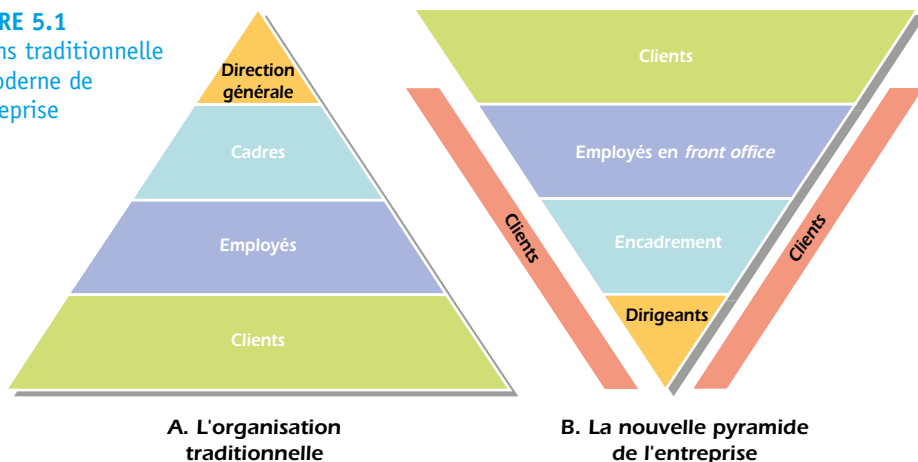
RE 5.1
ns traditionnelle
oderne de
eprise

Direction générale

Cadres

Employés

Clients

A. L'organisation traditionnelle

Clients

Employés en *front office*

Encadrement

Dirigeants

Clients

Clients

B. La nouvelle pyramide de l'entreprise